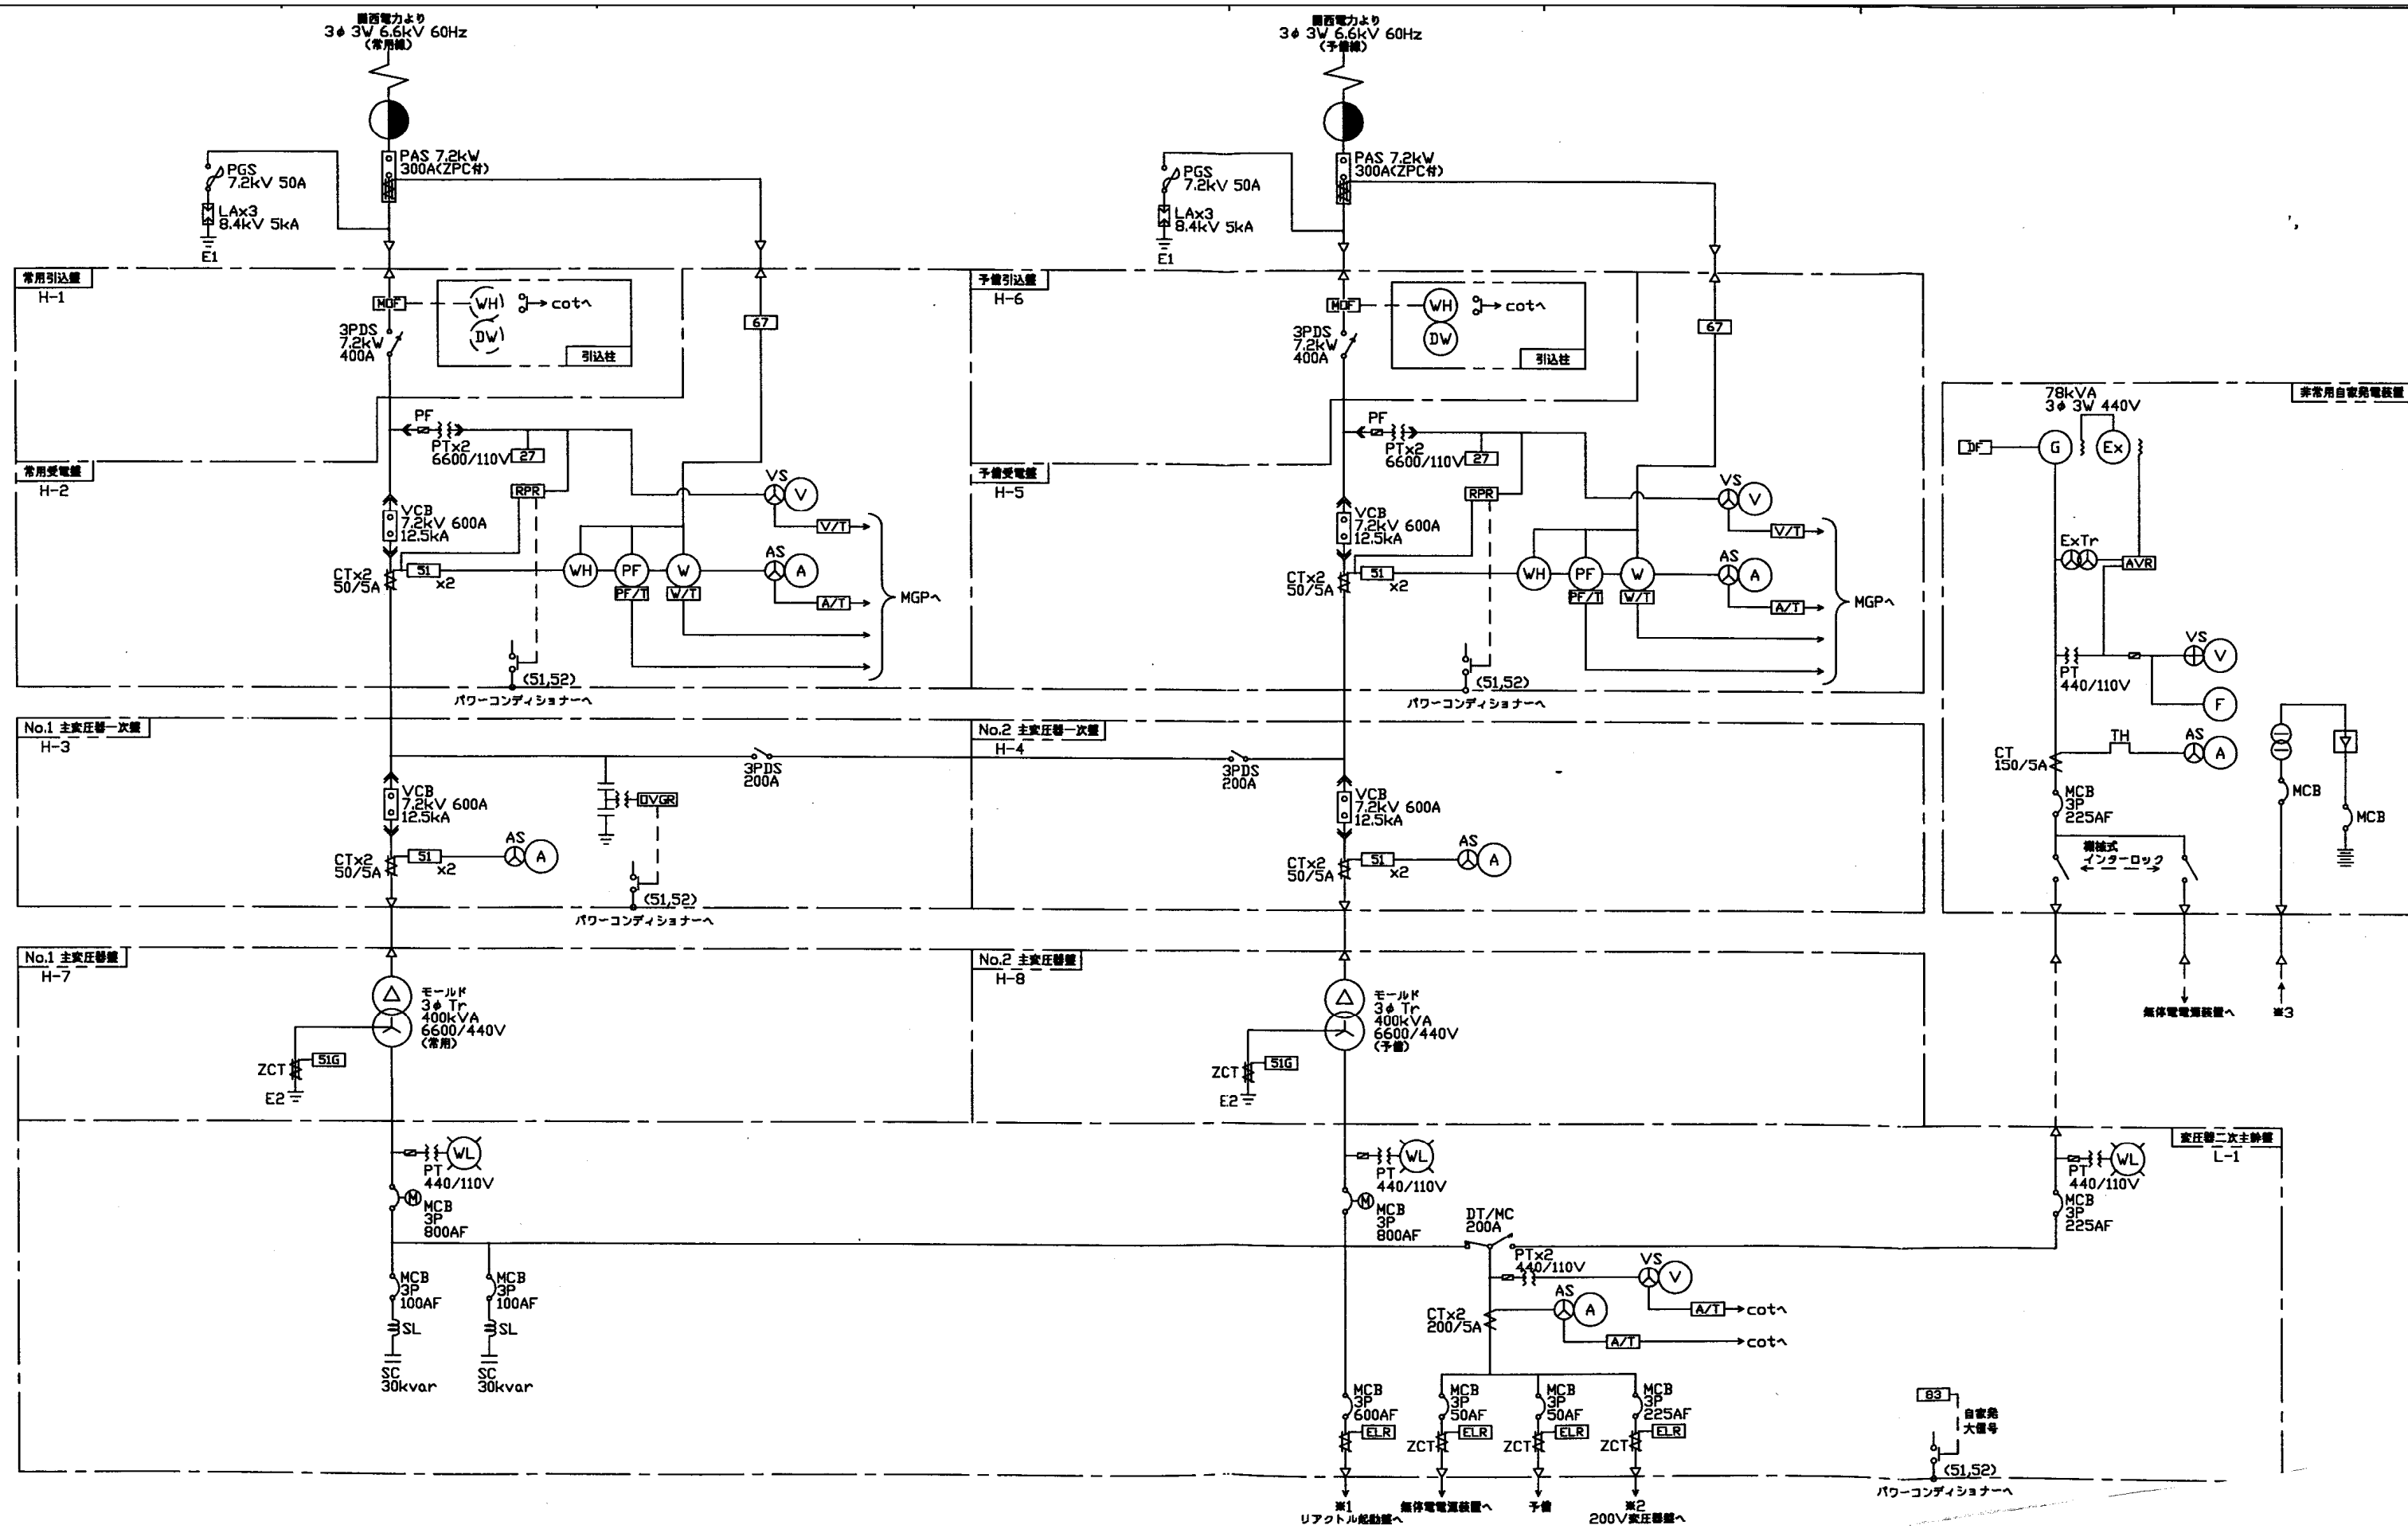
関西電力より
3φ 3W 6.6kV 60Hz
(常用線)

PAS 7.2kV
300A(ZPC付)

PGS
7.2kV 50A

LAx3
8.4kV 5kA

E1

常用引込盤
H-1

MOF

WH

DW

cotへ

引込柱

3PDS
7.2kV
400A

67

PF

PTx2
6600/110V

27

常用受電盤
H-2

RPR

VCB
7.2kV 600A
12.5kA

CTx2
50/5A

51
x2

WH

PF

W

VS

V

V/T

AS

A

PF/T

W/T

A/T

MGPへ

(51,52)
パワーコンディショナーへ

関西電力より
3φ 3W 6.6kV 60Hz
(予備線)

PAS 7.2kV
300A(ZPC付)

PGS
7.2kV 50A

LAx3
8.4kV 5kA

E1

予備引込盤
H-6

MOF

WH

DW

cotへ

引込柱

3PDS
7.2kV
400A

67

PF

PTx2
6600/110V

27

予備受電盤
H-5

RPR

VCB
7.2kV 600A
12.5kA

CTx2
50/5A

51
x2

WH

PF

W

VS

V

V/T

AS

A

PF/T

W/T

A/T

MGPへ

(51,52)
パワーコンディショナーへ

非常用自家発電装置

78kVA
3φ 3W 440V

DF

G

Ex

ExTr

AVR

VS

V

PT
440/110V

F

TH

AS

A

CT
150/5A

MCB
3P
225AF

MCB

MCB

機械式
インターロック

無停電電源装置へ

※3

No.1 主変圧器一次盤
H-3

3PDS
200A

VCB
7.2kV 600A
12.5kA

OVGR

CTx2
50/5A

51
x2

AS

A

(51,52)
パワーコンディショナーへ

No.2 主変圧器一次盤
H-4

3PDS
200A

VCB
7.2kV 600A
12.5kA

CTx2
50/5A

51
x2

AS

A

No.1 主変圧器盤
H-7

モールド
3φ Tr
400kVA
6600/440V
(常用)

ZCT

51G

E2

No.2 主変圧器盤
H-8

モールド
3φ Tr
400kVA
6600/440V
(予備)

ZCT

51G

E2

変圧器二次主幹盤
L-1

PT
440/110V

WL

M

MCB
3P
800AF

MCB
3P
100AF

SL

SC
30kvar

MCB
3P
100AF

SL

SC
30kvar

PT
440/110V

WL

M

MCB
3P
800AF

DT/MC
200A

PTx2
440/110V

VS

V

A/T

cotへ

CTx2
200/5A

AS

A

A/T

cotへ

PT
440/110V

WL

MCB
3P
225AF

MCB
3P
600AF

ELR

MCB
3P
50AF

ZCT

ELR

MCB
3P
50AF

ZCT

ELR

MCB
3P
225AF

ZCT

ELR

※1
リアクトル起動盤へ

無停電電源装置へ

予備

※2
200V変圧器盤へ

83

自家発
大信号

(51,52)
パワーコンディショナーへ